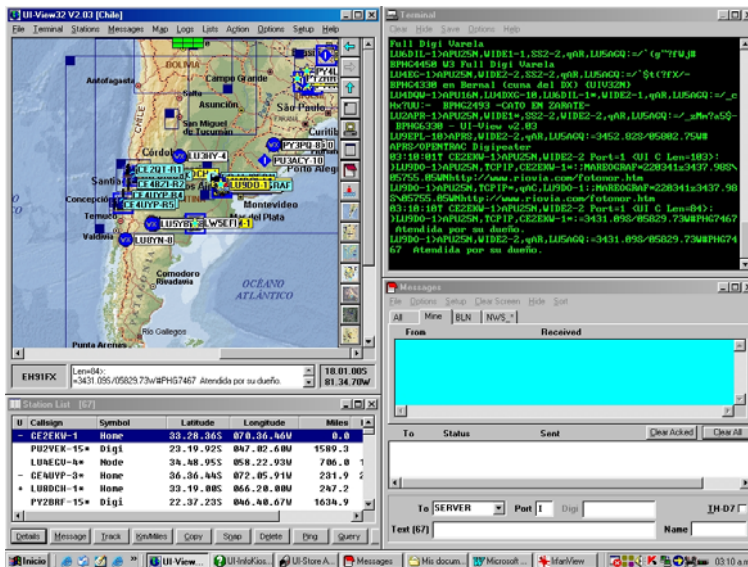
UI-View32 V2.03 [Chile]
File Terminal Stations Messages Map Logs Lists Action Options Setup Help

BOLIVIA
Campo Grande
Antofagasta
Asunción
São Paulo
San Miguel de Tucumán
Curitiba
Córdoba
LU3HY-4
PU3ACY-10
PY3PD-8
Porto Alegre
Santiago
Concepción
Temuco
Valdivia
Montevideo
Mar del Plata
LU9DO-1
LU8YN-8
Comodoro Rivadavia
OCÉANO ATLÁNTICO
Río Gallegos
Punta Arenas

EH91FX
Len=84>:
=3431.09S/05829.73W#PHG7467 Atendida por su dueño.
18.01.00S
81.34.70W

Station List [67]
| U | Callsign | Symbol | Latitude | Longitude | Miles |
|---|---|---|---|---|---|
| | CE2EKW-1 | Home | 33.28.36S | 070.36.46W | 0.0 |
| | PU2VEK-15* | Digi | 23.19.92S | 047.02.60W | 1589.3 |
| | LU4ECV-4* | Home | 34.48.95S | 058.22.93W | 706.0 |
| | CE4UYP-3* | Home | 36.36.44S | 072.05.91W | 231.9 |
| * | LU8DCH-1* | Home | 33.19.00S | 066.20.00W | 247.2 |
| | PY2BRF-15* | Digi | 22.37.23S | 046.48.67W | 1634.9 |

Details Message Track Km/Miles Copy Setup Delete Ping Query

Terminal
Clear Hide Save Options Help
Full Digi Varela
LU6DIL-1>APU25N,WIDE1-1,SS2-2,qAR,LU5ACQ:=/`(g"?fW,#
BPHG4450 U3 Full Digi Varela
LU4EG-1>APU25N,WIDE2-2,SS2-2,qAR,LU5ACQ:=/`$t(?fX/=
BPHG4330 en Bernal (cuna del DX) {UIV32N}
LU4DQW-1>APU16N,LU4DXC-10,LU6DIL-1*,WIDE2-1,qAR,LU5ACQ:=/_e
Hx?UU:- BPHG2493 -CATO EN ZARATE-
LU2APR-1>APU25N,WIDE1*,SS2-2,qAR,LU5ACQ:=/_zMn?a5Q-
BPHG6330 - UI-View v2.03
LU9EPL-10>APRS,WIDE2-2,qAR,LU5ACQ:=3452.82S/05802.75W#
APRS/OPENTRAC Digipeater
03:10:01T CE2EKW-1>APU25N,WIDE2-2 Port=1 <UI C Len=103>:
)LU9DO-1>APU25N,TCPIP,CE2EKW-1*::MAREOGRAF=228341x3437.98S\
05755.05W%http://www.riovia.com/fotonor.htm
LU9DO-1>APU25N,TCPIP*,qAC,LU9DO-1::MAREOGRAF=228341x3437.98
S\05755.05W%http://www.riovia.com/fotonor.htm
03:10:10T CE2EKW-1>APU25N,WIDE2-2 Port=1 <UI C Len=84>:
)LU9DO-1>APU25N,TCPIP,CE2EKW-1*:=3431.09S/05829.73W#PHG7467
Atendida por su dueño.
LU9DO-1>APU25N,WIDE2-2,qAR,LU5ACQ:=3431.09S/05829.73W#PHG74
67 Atendida por su dueño.

Messages
File Options Setup Clear Screen Hide Sort
All Mine BLN NWS_*
From Received
To Status Sent
Clear Acked Clear All
To SERVER Port 1 Digi
TH-D7
Text [67] Name

Inicio UI-View... UI-InfoKios... UI-Store A... Messages Mis docum... Microsoft ... IrfanView 03:10 a